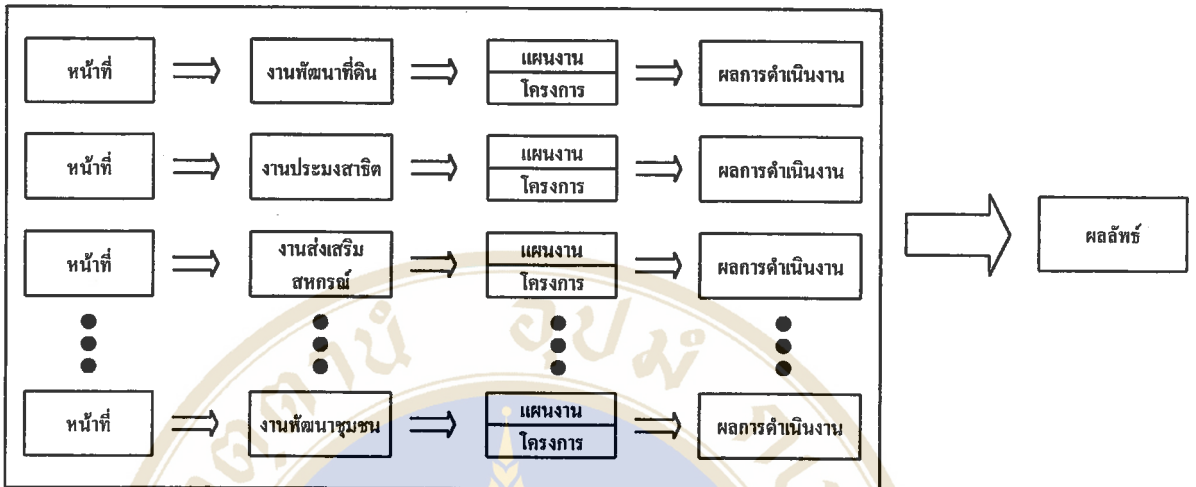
หน้าที่ ⟹ งานพัฒนาที่ดิน ⟹ แผนงาน / โครงการ ⟹ ผลการดำเนินงาน

หน้าที่ ⟹ งานประมงสาธิต ⟹ แผนงาน / โครงการ ⟹ ผลการดำเนินงาน

หน้าที่ ⟹ งานส่งเสริมสหกรณ์ ⟹ แผนงาน / โครงการ ⟹ ผลการดำเนินงาน

หน้าที่ ⟹ งานพัฒนาชุมชน ⟹ แผนงาน / โครงการ ⟹ ผลการดำเนินงาน

ผลลัพธ์